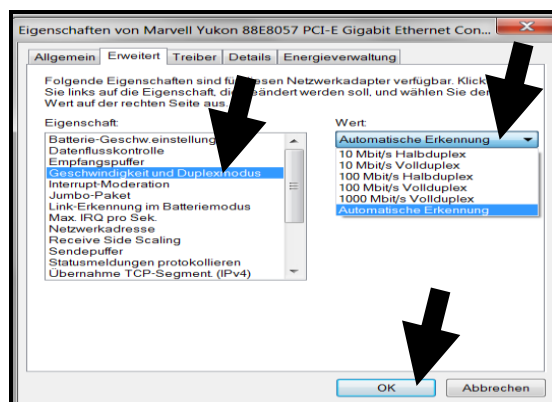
Eigenschaften von Marvell Yukon 88E8057 PCI-E Gigabit Ethernet Con...

Allgemein | Erweitert | Treiber | Details | Energieverwaltung

Folgende Eigenschaften sind für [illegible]esen Netzwerkadapter verfügbar. Klick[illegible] Sie links auf die Eigenschaft, die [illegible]ändert werden soll, und wählen Sie de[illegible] Wert auf der rechten Seite aus.

Eigenschaft:
Batterie-Geschw.einstellung
Datenflusskontrolle
Empfangspuffer
Geschwindigkeit und Duplexmodus
Interrupt-Moderation
Jumbo-Paket
Link-Erkennung im Batteriemodus
Max. IRQ pro Sek.
Netzwerkadresse
Receive Side Scaling
Sendepuffer
Statusmeldungen protokollieren
Übernahme TCP-Segment (IPv4)

Wert:
Automatische Erkennung
10 Mbit/s Halbduplex
10 Mbit/s Vollduplex
100 Mbit/s Halbduplex
100 Mbit/s Vollduplex
1000 Mbit/s Vollduplex
Automatische Erkennung

OK
Abbrechen